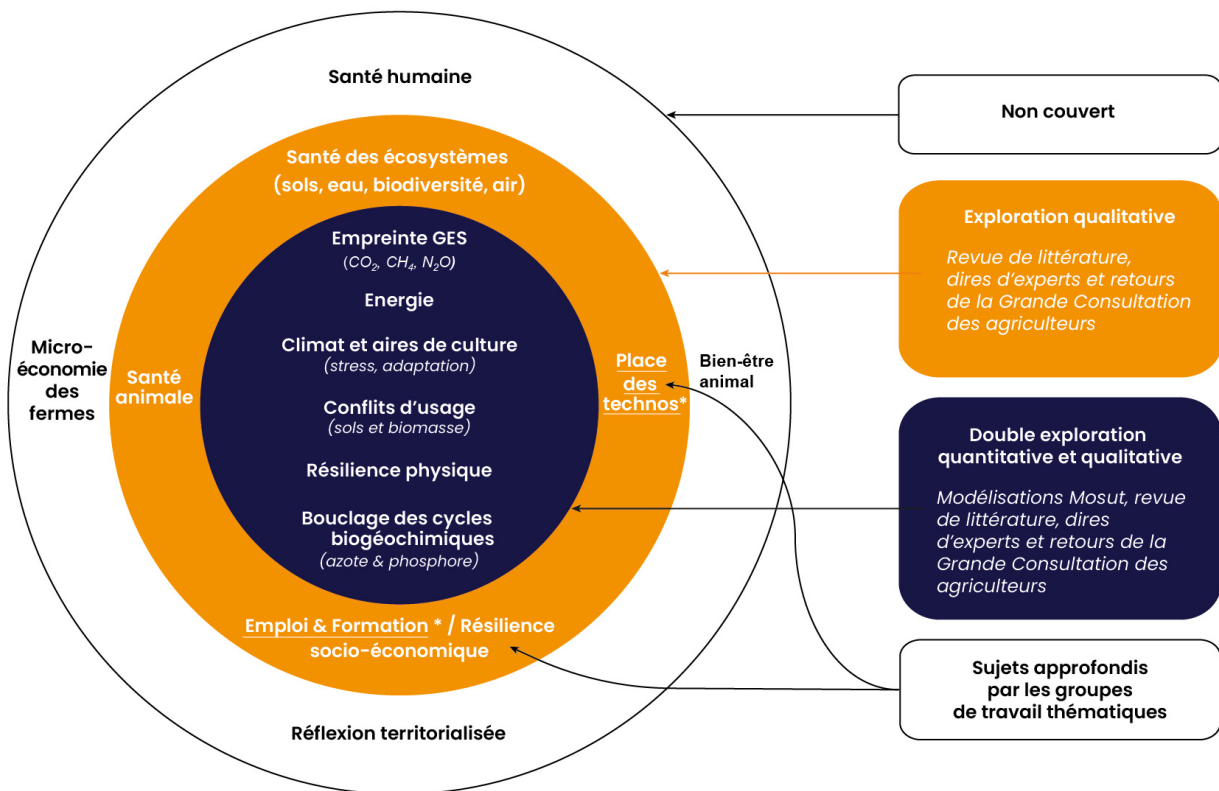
Santé humaine

Santé des écosystèmes (sols, eau, biodiversité, air)

Empreinte GES
($CO_2$, $CH_4$, $N_2O$)

Energie

Climat et aires de culture
(stress, adaptation)

Conflits d'usage
(sols et biomasse)

Résilience physique

Bouclage des cycles biogéochimiques
(azote & phosphore)

Micro-économie des fermes

Santé animale

Place des technos*

Bien-être animal

Emploi & Formation * / Résilience socio-économique

Réflexion territorialisée

Non couvert

Exploration qualitative

Revue de littérature, dires d'experts et retours de la Grande Consultation des agriculteurs

Double exploration quantitative et qualitative

Modélisations Mosut, revue de littérature, dires d'experts et retours de la Grande Consultation des agriculteurs

Sujets approfondis par les groupes de travail thématiques